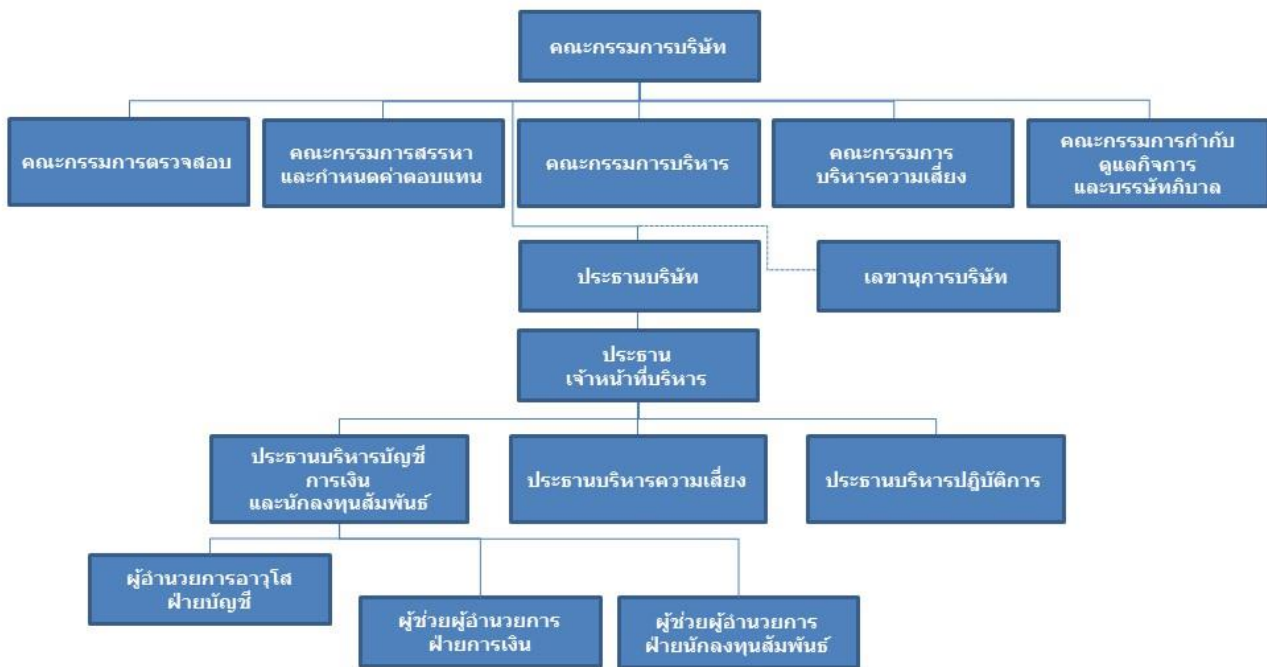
คณะกรรมการบริษัท

คณะกรรมการตรวจสอบ

คณะกรรมการสรรหา และกำหนดค่าตอบแทน

คณะกรรมการบริหาร

คณะกรรมการ บริหารความเสี่ยง

คณะกรรมการกำกับ ดูแลกิจการ และบรรษัทภิบาล

ประธานบริษัท

เลขานุการบริษัท

ประธาน เจ้าหน้าที่บริหาร

ประธานบริหารบัญชี การเงิน และนักลงทุนสัมพันธ์

ประธานบริหารความเสี่ยง

ประธานบริหารปฏิบัติการ

ผู้อำนวยการอาวุโส ฝ่ายบัญชี

ผู้ช่วยผู้อำนวยการ ฝ่ายการเงิน

ผู้ช่วยผู้อำนวยการ ฝ่ายนักลงทุนสัมพันธ์